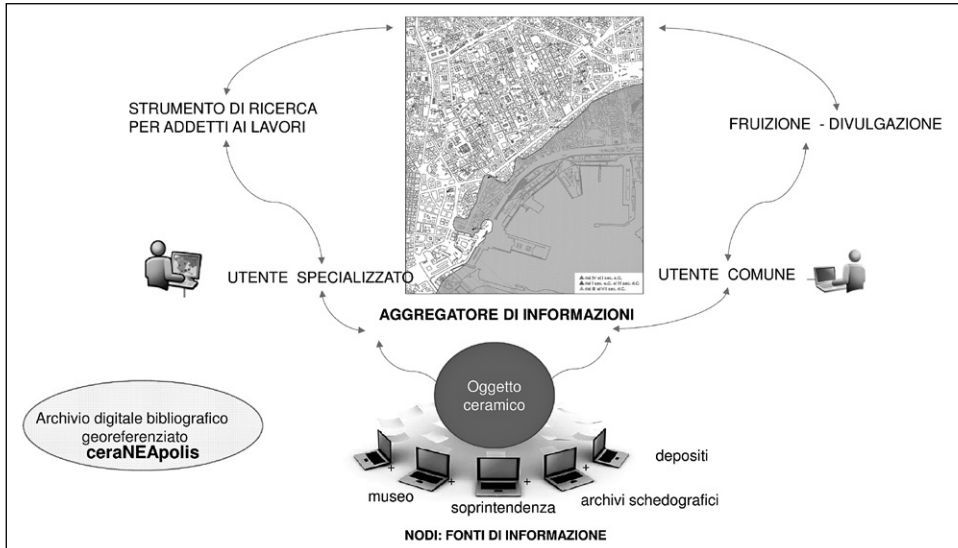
STRUMENTO DI RICERCA PER ADDETTI AI LAVORI

FRUIZIONE - DIVULGAZIONE

UTENTE SPECIALIZZATO

UTENTE COMUNE

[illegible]

AGGREGATORE DI INFORMAZIONI

Oggetto ceramico

Archivio digitale bibliografico georeferenziato
ceraNEApolis

depositi

museo

soprintendenza

archivi schedografici

NODI: FONTI DI INFORMAZIONE